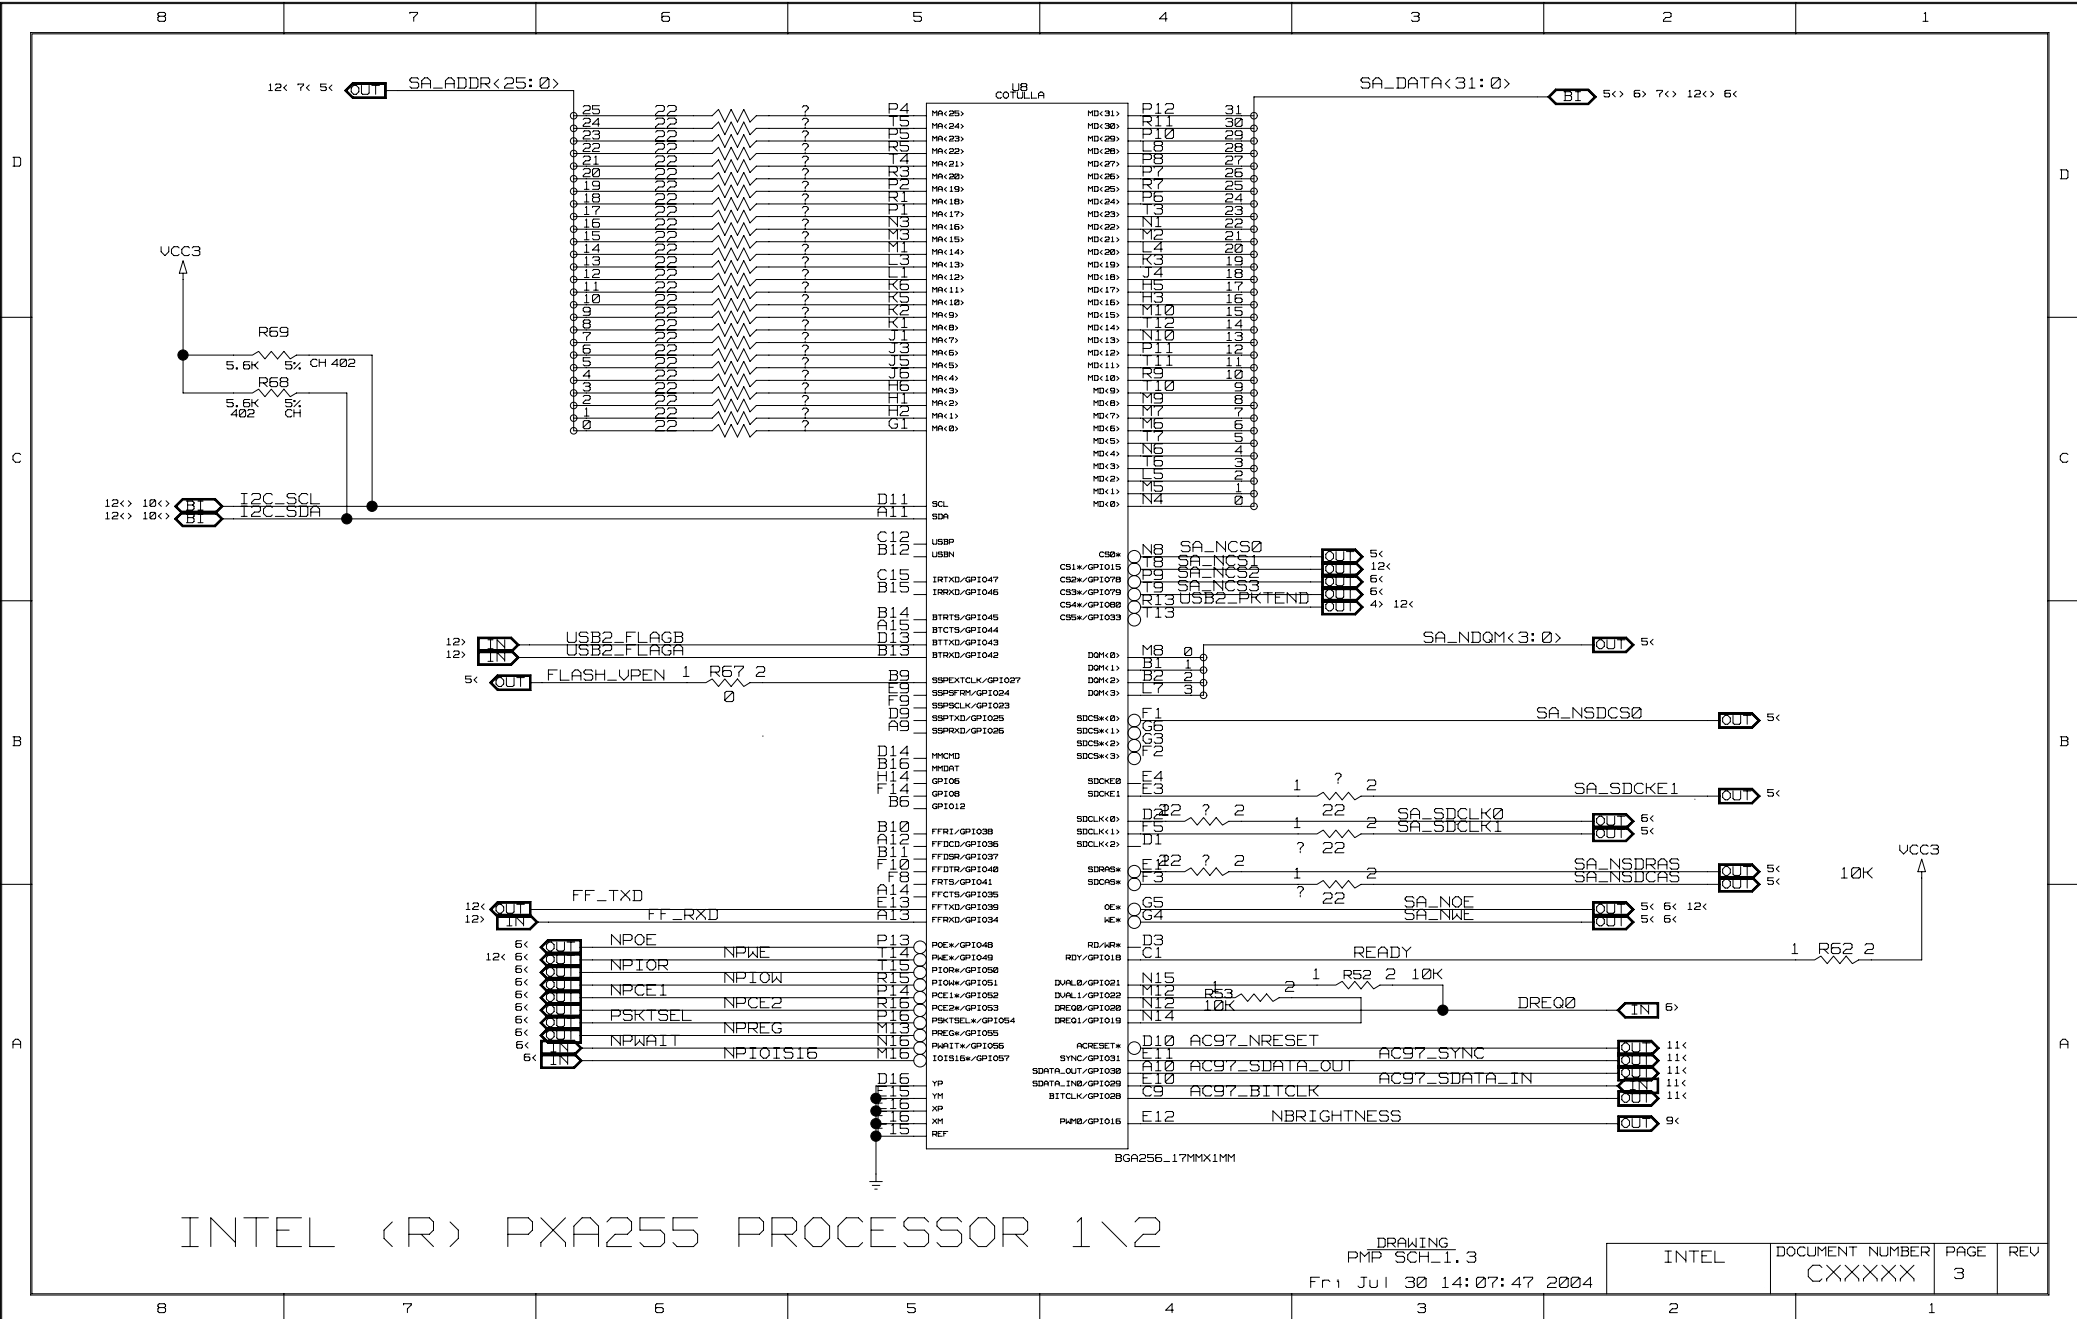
8 7 6 5 4 3 2 1

D C B A

12< 7< 5< OUT SA_ADDR<25:0>

U8
COTULLA

SA_DATA<31:0> BI 5<> 6> 7<> 12<> 6<

25 22 ? P4 MA<25>
24 22 ? T5 MA<24>
23 22 ? P5 MA<23>
22 22 ? R5 MA<22>
21 22 ? T4 MA<21>
20 22 ? R3 MA<20>
19 22 ? P2 MA<19>
18 22 ? R1 MA<18>
17 22 ? P1 MA<17>
16 22 ? N3 MA<16>
15 22 ? M3 MA<15>
14 22 ? M1 MA<14>
13 22 ? L3 MA<13>
12 22 ? L1 MA<12>
11 22 ? K6 MA<11>
10 22 ? K5 MA<10>
9 22 ? K2 MA<9>
8 22 ? K1 MA<8>
7 22 ? J1 MA<7>
6 22 ? J3 MA<6>
5 22 ? J5 MA<5>
4 22 ? J6 MA<4>
3 22 ? H6 MA<3>
2 22 ? H1 MA<2>
1 22 ? H2 MA<1>
0 22 ? G1 MA<0>

MD<31> P12 31
MD<30> R11 30
MD<29> P10 29
MD<28> L8 28
MD<27> P8 27
MD<26> P7 26
MD<25> R7 25
MD<24> P6 24
MD<23> T3 23
MD<22> N1 22
MD<21> M2 21
MD<20> L4 20
MD<19> K3 19
MD<18> J4 18
MD<17> H5 17
MD<16> H3 16
MD<15> M10 15
MD<14> T12 14
MD<13> N10 13
MD<12> P11 12
MD<11> T11 11
MD<10> R9 10
MD<9> T10 9
MD<8> M9 8
MD<7> M7 7
MD<6> M6 6
MD<5> T7 5
MD<4> N6 4
MD<3> T6 3
MD<2> L5 2
MD<1> M5 1
MD<0> N4 0

VCC3
R69
5.6K 5% CH 402
R68
5.6K 402 5% CH

12<> 10<> BI I2C_SCL D11 SCL
12<> 10<> BI I2C_SDA A11 SDA

C12 USBP
B12 USBN
C15 IRTXD/GPIO47
B15 IRRXD/GPIO46
B14 BTRTS/GPIO45
A15 BTCTS/GPIO44
12> IN USB2_FLAGB D13 BTTXD/GPIO43
12> IN USB2_FLAGA B13 BTRXD/GPIO42
5< OUT FLASH_VPEN 1 R67 2 0 B9 SSPEXTCLK/GPIO27
E9 SSPSFRM/GPIO24
F9 SSPSCLK/GPIO23
D9 SSPTXD/GPIO25
A9 SSPRXD/GPIO26
D14 MMCMD
B16 MMDAT
H14 GPIO6
F14 GPIO8
B6 GPIO12
B10 FFRI/GPIO38
A12 FFDCD/GPIO36
B11 FFDSR/GPIO37
F10 FFDTR/GPIO40
F8 FRTS/GPIO41
A14 FFCTS/GPIO35
12< OUT FF_TXD E13 FFTXD/GPIO39
12> IN FF_RXD A13 FFRXD/GPIO34
6< OUT NPOE P13 POE*/GPIO48
12< 6< OUT NPWE T14 PWE*/GPIO49
6< OUT NPIOR T15 PIOR*/GPIO50
6< OUT NPIOW R15 PIOW*/GPIO51
6< OUT NPCE1 P14 PCE1*/GPIO52
6< OUT NPCE2 R16 PCE2*/GPIO53
6< OUT PSKTSEL P16 PSKTSEL*/GPIO54
6< OUT NPREG M13 PREG*/GPIO55
6< IN NPWAIT N16 PWAIT*/GPIO56
6< IN NPIOIS16 M16 IOIS16*/GPIO57
D16 YP
E15 YM
E16 XP
F16 XM
F15 REF

CS0* N8 SA_NCS0 OUT 5<
CS1*/GPIO15 T8 SA_NCS1 OUT 12<
CS2*/GPIO78 P9 SA_NCS2 OUT 6<
CS3*/GPIO79 T9 SA_NCS3 OUT 6<
CS4*/GPIO80 R13 USB2_PKTEND OUT 4> 12<
CS5*/GPIO33 T13
SA_NDQM<3:0> OUT 5<
DQM<0> M8 0
DQM<1> B1 1
DQM<2> B2 2
DQM<3> L7 3
SDCS*<0> F1 SA_NSDCS0 OUT 5<
SDCS*<1> G6
SDCS*<2> G3
SDCS*<3> F2
SDCKE0 E4
SDCKE1 E3 1 ? 22 2 SA_SDCKE1 OUT 5<
SDCLK<0> D2 22 ? 2 SA_SDCLK0 OUT 6<
SDCLK<1> F5 1 ? 22 2 SA_SDCLK1 OUT 5<
SDCLK<2> D1
SDRAS* E2 22 ? 2 SA_NSDRAS OUT 5<
SDCAS* F3 1 ? 22 2 SA_NSDCAS OUT 5<
OE* G5 SA_NOE OUT 5< 6< 12<
WE* G4 SA_NWE OUT 5< 6<
RD/WR* D3
RDY/GPIO18 C1 READY 1 R62 2 10K VCC3
DVAL0/GPIO21 N15 1 R52 2 10K
DVAL1/GPIO22 M12 1 R53 2 10K
DREQ0/GPIO20 N12 DREQ0 IN 6>
DREQ1/GPIO19 N14
ACRESET* D10 AC97_NRESET OUT 11<
SYNC/GPIO31 E11 AC97_SYNC OUT 11<
SDATA_OUT/GPIO30 A10 AC97_SDATA_OUT OUT 11<
SDATA_IN0/GPIO29 E10 AC97_SDATA_IN IN 11<
BITCLK/GPIO28 C9 AC97_BITCLK OUT 11<
PWM0/GPIO16 E12 NBRIGHTNESS OUT 9<

BGA256_17MMX1MM

INTEL (R) PXA255 PROCESSOR 1\2

DRAWING
PMP SCH_1.3
Fri Jul 30 14:07:47 2004

| INTEL | DOCUMENT NUMBER | PAGE | REV |
|---|---|---|---|
| | CXXXXX | 3 | |